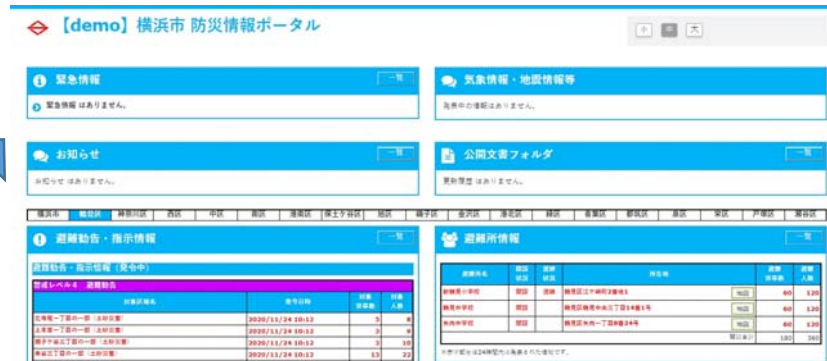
【demo】横浜市 防災情報ポータル

小 中 大

緊急情報
一覧
緊急情報 はありません。

気象情報・地震情報等
発表中の情報はありません。

お知らせ
一覧
お知らせ はありません。

公開文書フォルダ
一覧
更新履歴 はありません。

横浜市 | 鶴見区 | 神奈川区 | 西区 | 中区 | 南区 | 港南区 | 保土ケ谷区 | 旭区 | 磯子区 | 金沢区 | 港北区 | 緑区 | 青葉区 | 都筑区 | 泉区 | 栄区 | 戸塚区 | 瀬谷区

避難勧告・指示情報
一覧
避難勧告・指示情報（発令中）
警戒レベル4 避難勧告

| 対象区域名 | 発令日時 | 対象世帯数 | 対象人数 |
|---|---|---|---|
| 北寺尾一丁目の一部（土砂災害） | 2020/11/24 10:12 | 5 | 8 |
| 上末吉一丁目の一部（土砂災害） | 2020/11/24 10:12 | 3 | 4 |
| 獅子ヶ谷三丁目の一部（土砂災害） | 2020/11/24 10:12 | 3 | 10 |
| 東寺尾三丁目の一部（土砂災害） | 2020/11/24 10:12 | 13 | 22 |

避難所情報
一覧

| 避難所名 | 開設状況 | 混雑状況 | 所在地 | | 避難者世帯数 | 避難人数 |
|---|---|---|---|---|---|---|
| 駒岡小学校 | 開設 | 混雑 | 鶴見区江ケ崎町2番地1 | 地図 | 60 | 120 |
| 鶴見小学校 | 開設 | | 鶴見区鶴見中央三丁目14番1号 | 地図 | 60 | 120 |
| 矢向小学校 | 開設 | | 鶴見区矢向一丁目8番24号 | 地図 | 60 | 120 |
| | | | | 開設数3 | 180 | 360 |

※赤字部分は24時間以内に更新された項目です。